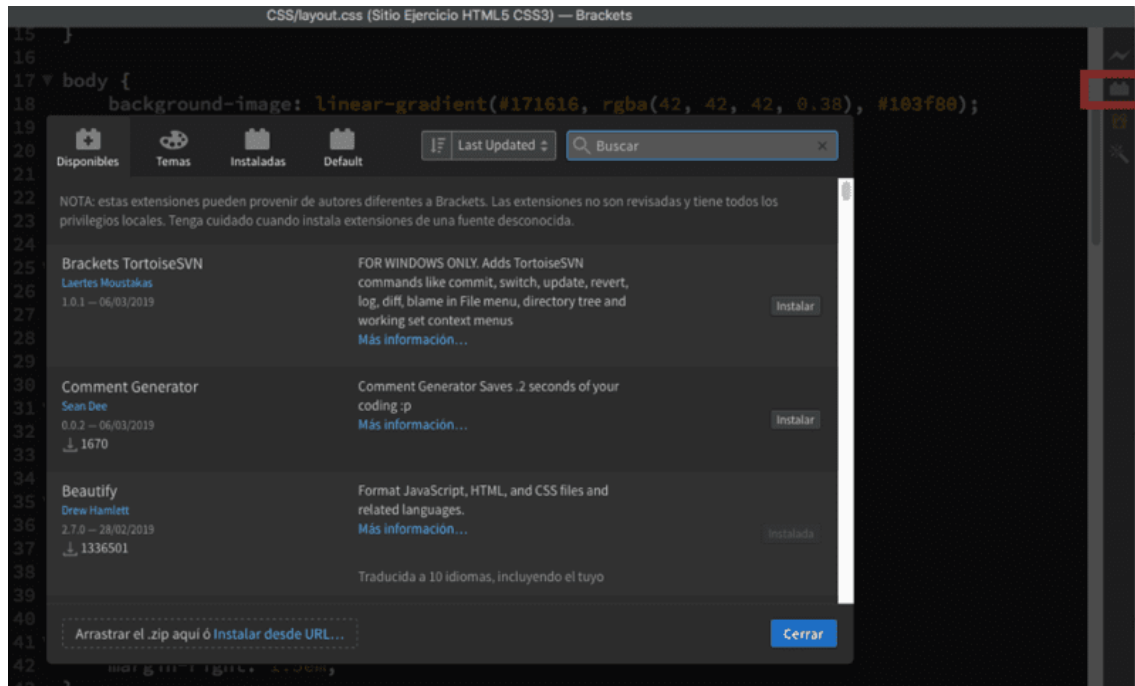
CSS/layout.css (Sitio Ejercicio HTML5 CSS3) — Brackets

15 }
16
17 body {
18 background-image: linear-gradient(#171616, rgba(42, 42, 42, 0.38), #103f80);
19
20
21
22
23
24
25
26
27
28
29
30
31
32
33
34
35
36
37
38
39
40
41
42 margin-right: 1.5em;

Disponibles Temas Instaladas Default

Last Updated

Buscar

NOTA: estas extensiones pueden provenir de autores diferentes a Brackets. Las extensiones no son revisadas y tiene todos los privilegios locales. Tenga cuidado cuando instala extensiones de una fuente desconocida.

Brackets TortoiseSVN
Laertes Moustakas
1.0.1 — 06/03/2019

FOR WINDOWS ONLY. Adds TortoiseSVN commands like commit, switch, update, revert, log, diff, blame in File menu, directory tree and working set context menus
Más información...

Instalar

Comment Generator
Sean Dee
0.0.2 — 06/03/2019
1670

Comment Generator Saves .2 seconds of your coding :p
Más información...

Instalar

Beautify
Drew Hamlett
2.7.0 — 28/02/2019
1336501

Format JavaScript, HTML, and CSS files and related languages.
Más información...

Instalada

Traducida a 10 idiomas, incluyendo el tuyo

Arrastrar el .zip aquí ó Instalar desde URL...

Cerrar